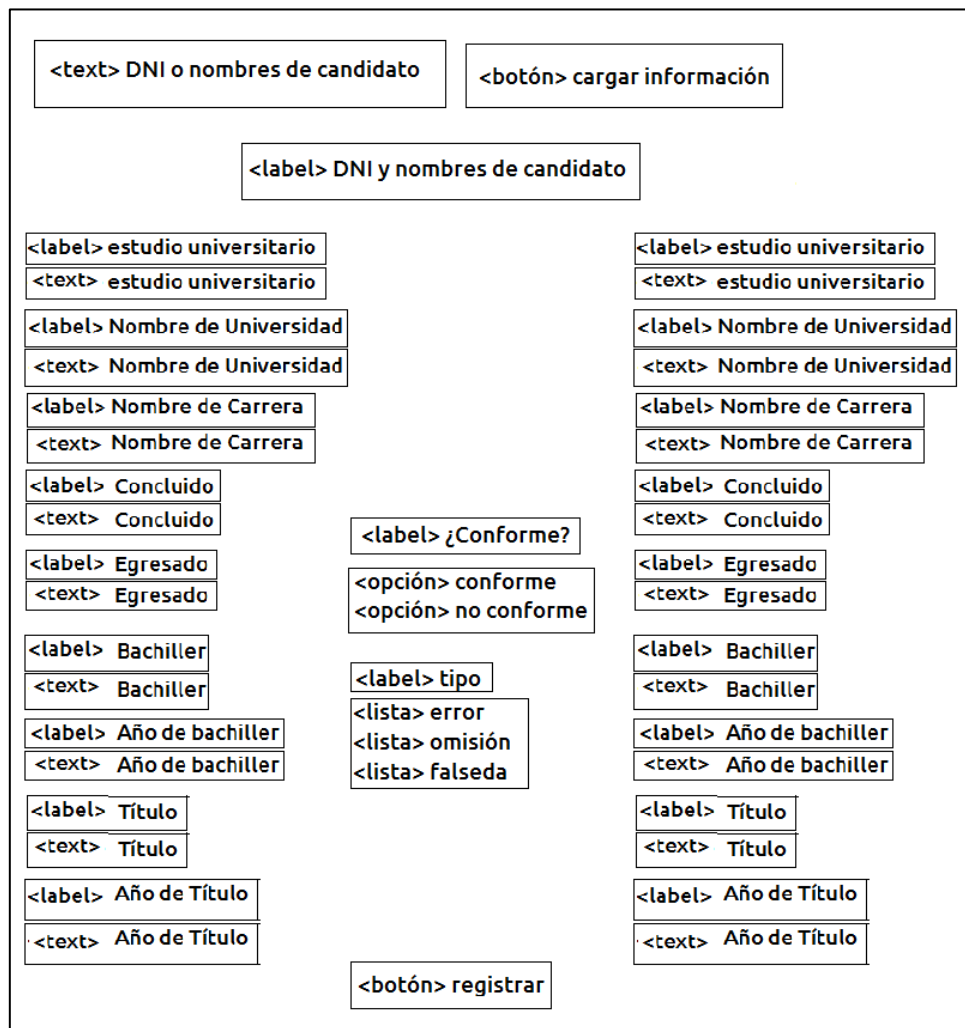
<text> DNI o nombres de candidato

<botón> cargar información

<label> DNI y nombres de candidato

<label> estudio universitario
<text> estudio universitario
<label> Nombre de Universidad
<text> Nombre de Universidad
<label> Nombre de Carrera
<text> Nombre de Carrera
<label> Concluido
<text> Concluido
<label> Egresado
<text> Egresado
<label> Bachiller
<text> Bachiller
<label> Año de bachiller
<text> Año de bachiller
<label> Título
<text> Título
<label> Año de Título
<text> Año de Título

<label> ¿Conforme?
<opción> conforme
<opción> no conforme
<label> tipo
<lista> error
<lista> omisión
<lista> falseda

<label> estudio universitario
<text> estudio universitario
<label> Nombre de Universidad
<text> Nombre de Universidad
<label> Nombre de Carrera
<text> Nombre de Carrera
<label> Concluido
<text> Concluido
<label> Egresado
<text> Egresado
<label> Bachiller
<text> Bachiller
<label> Año de bachiller
<text> Año de bachiller
<label> Título
<text> Título
<label> Año de Título
<text> Año de Título

<botón> registrar